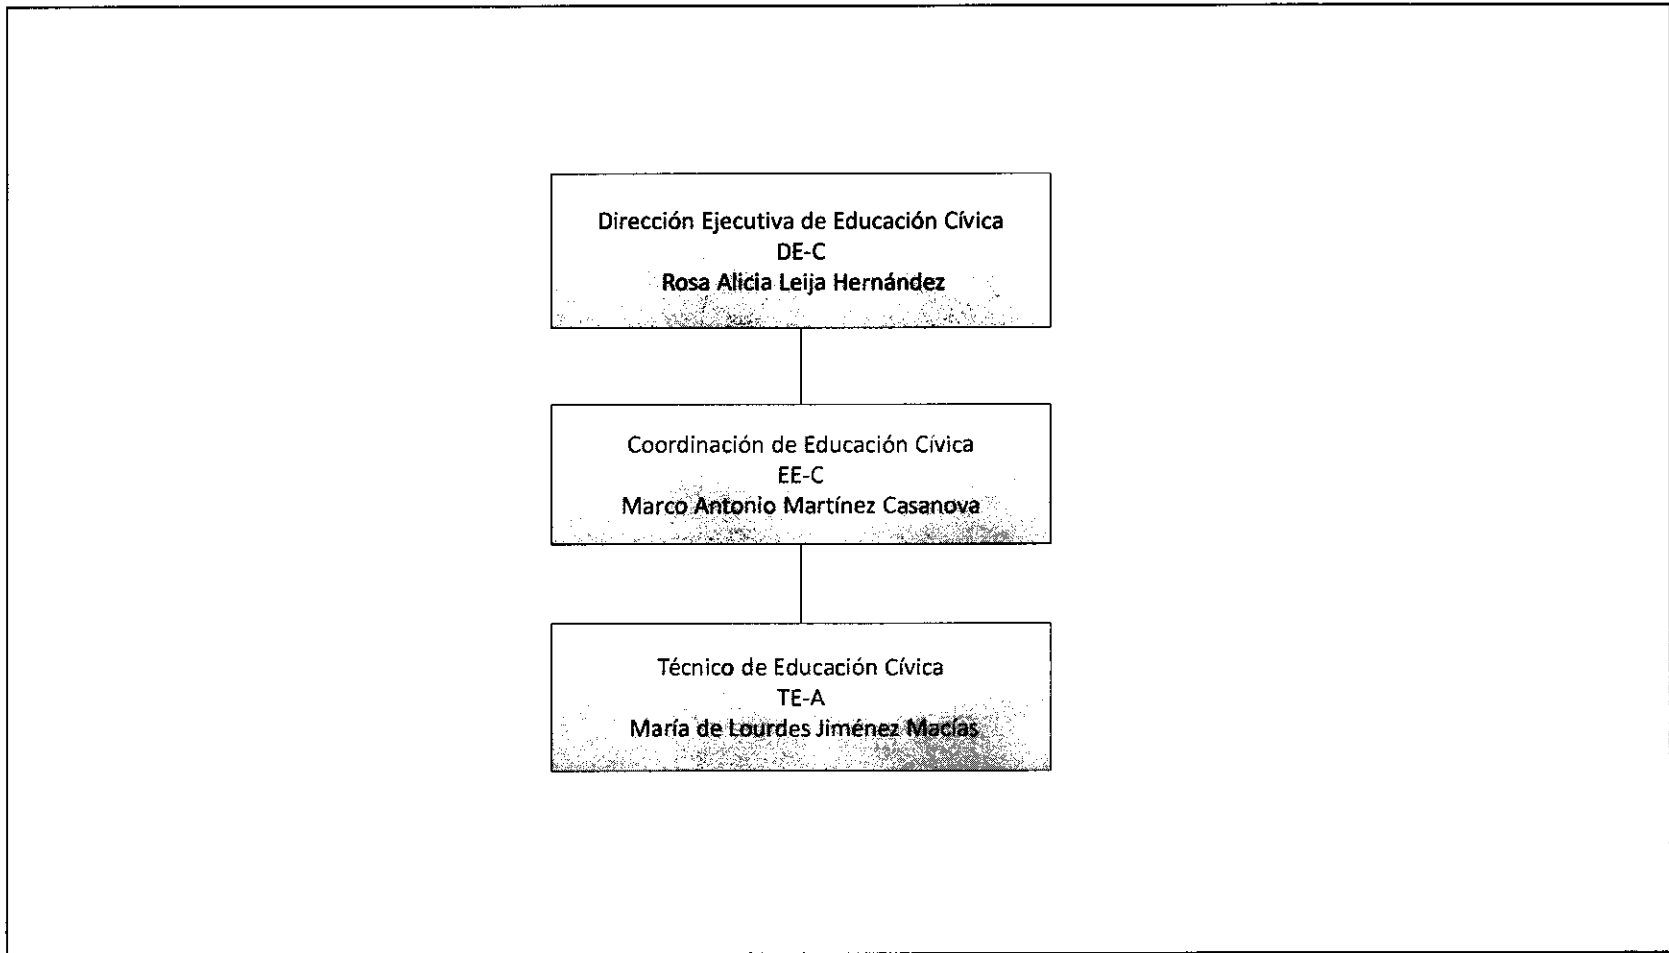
Dirección Ejecutiva de Educación Cívica
DE-C
Rosa Alicia Leija Hernández

Coordinación de Educación Cívica
EE-C
Marco Antonio Martínez Casanova

Técnico de Educación Cívica
TE-A
María de Lourdes Jiménez Macías